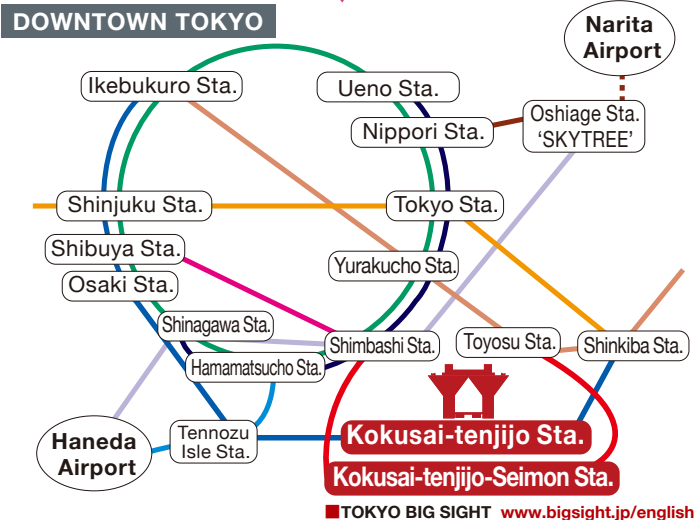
DOWNTOWN TOKYO

Narita Airport

Ikebukuro Sta.

Ueno Sta.

Nippori Sta.

Oshiage Sta. 'SKYTREE'

Shinjuku Sta.

Tokyo Sta.

Shibuya Sta.

Yurakucho Sta.

Osaki Sta.

Shinagawa Sta.

Shimbashi Sta.

Toyosu Sta.

Shinkiba Sta.

Hamamatsucho Sta.

Haneda Airport

Tennozu Isle Sta.

Kokusai-tenjijo Sta.

Kokusai-tenjijo-Seimon Sta.

TOKYO BIG SIGHT www.bigsight.jp/english